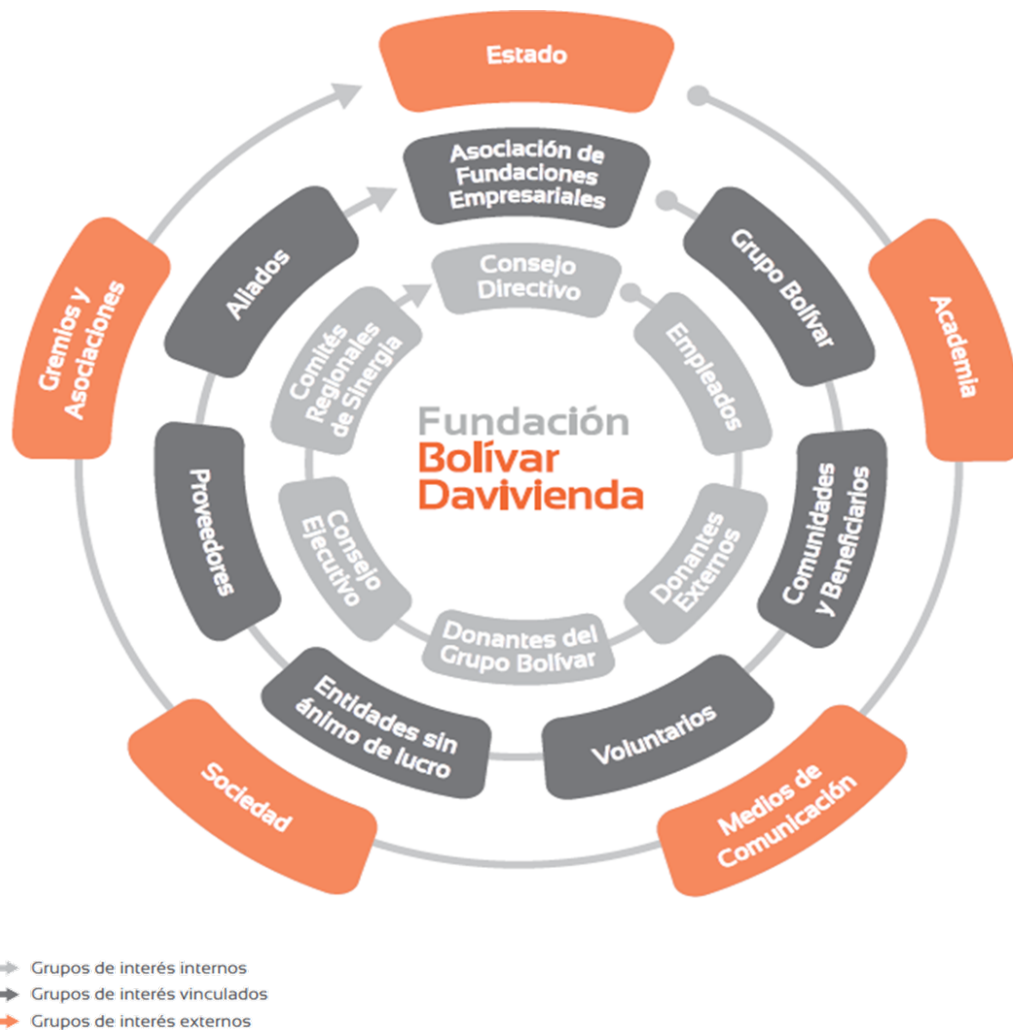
Estado

Asociación de Fundaciones Empresariales

Consejo Directivo

Grupo Bolívar

Academia

Empleados

Comunidades y Beneficiarios

Donantes Externos

Voluntarios

Medios de Comunicación

Donantes del Grupo Bolívar

Entidades sin ánimo de lucro

Sociedad

Consejo Ejecutivo

Proveedores

Comités Regionales de Sinergia

Aliados

Gremios y Asociaciones

Fundación Bolívar Davivienda

Grupos de interés internos
Grupos de interés vinculados
Grupos de interés externos